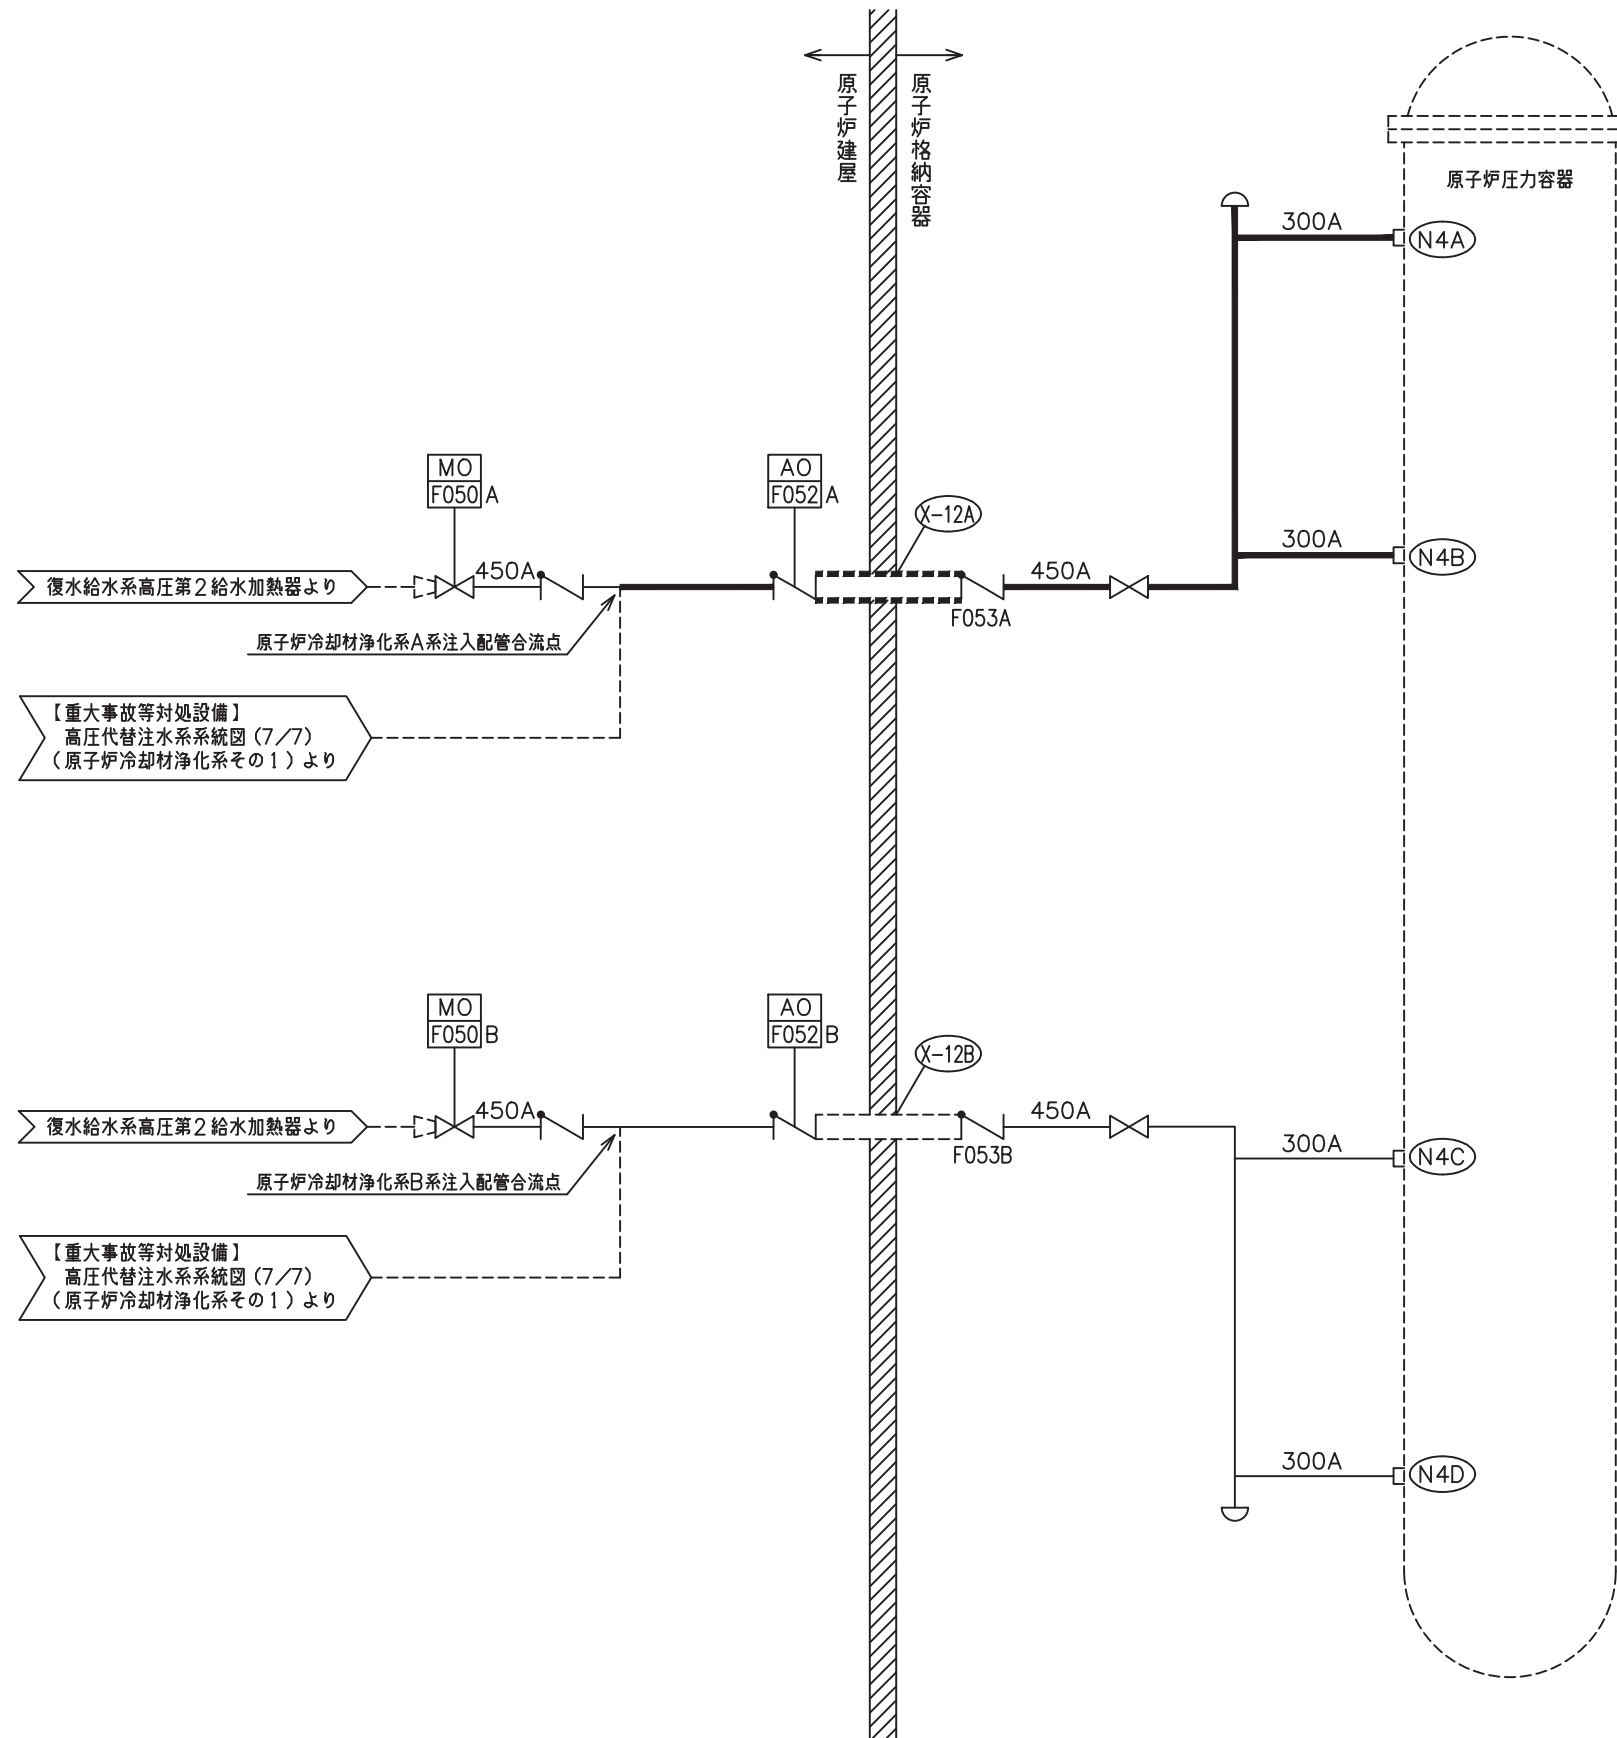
原子炉建屋

原子炉格納容器

原子炉圧力容器

300A

N4A

300A

N4B

MO
F050 A

AO
F052 A

X-12A

復水給水系高圧第２給水加熱器より

450A

450A

F053A

原子炉冷却材浄化系A系注入配管合流点

【重大事故等対処設備】
高圧代替注水系系統図（7/7）
（原子炉冷却材浄化系その１）より

MO
F050 B

AO
F052 B

X-12B

復水給水系高圧第２給水加熱器より

450A

450A

F053B

300A

N4C

原子炉冷却材浄化系B系注入配管合流点

【重大事故等対処設備】
高圧代替注水系系統図（7/7）
（原子炉冷却材浄化系その１）より

300A

N4D